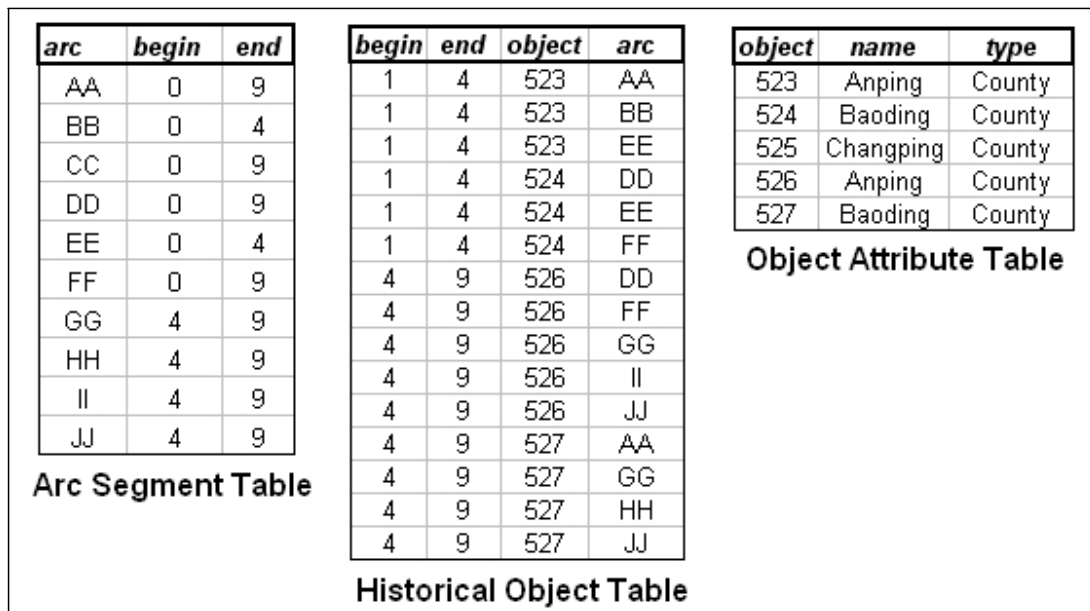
| arc | begin | end |
|---|---|---|
| AA | 0 | 9 |
| BB | 0 | 4 |
| CC | 0 | 9 |
| DD | 0 | 9 |
| EE | 0 | 4 |
| FF | 0 | 9 |
| GG | 4 | 9 |
| HH | 4 | 9 |
| II | 4 | 9 |
| JJ | 4 | 9 |

Arc Segment Table

| begin | end | object | arc |
|---|---|---|---|
| 1 | 4 | 523 | AA |
| 1 | 4 | 523 | BB |
| 1 | 4 | 523 | EE |
| 1 | 4 | 524 | DD |
| 1 | 4 | 524 | EE |
| 1 | 4 | 524 | FF |
| 4 | 9 | 526 | DD |
| 4 | 9 | 526 | FF |
| 4 | 9 | 526 | GG |
| 4 | 9 | 526 | II |
| 4 | 9 | 526 | JJ |
| 4 | 9 | 527 | AA |
| 4 | 9 | 527 | GG |
| 4 | 9 | 527 | HH |
| 4 | 9 | 527 | JJ |

Historical Object Table

| object | name | type |
|---|---|---|
| 523 | Anping | County |
| 524 | Baoding | County |
| 525 | Changping | County |
| 526 | Anping | County |
| 527 | Baoding | County |

Object Attribute Table